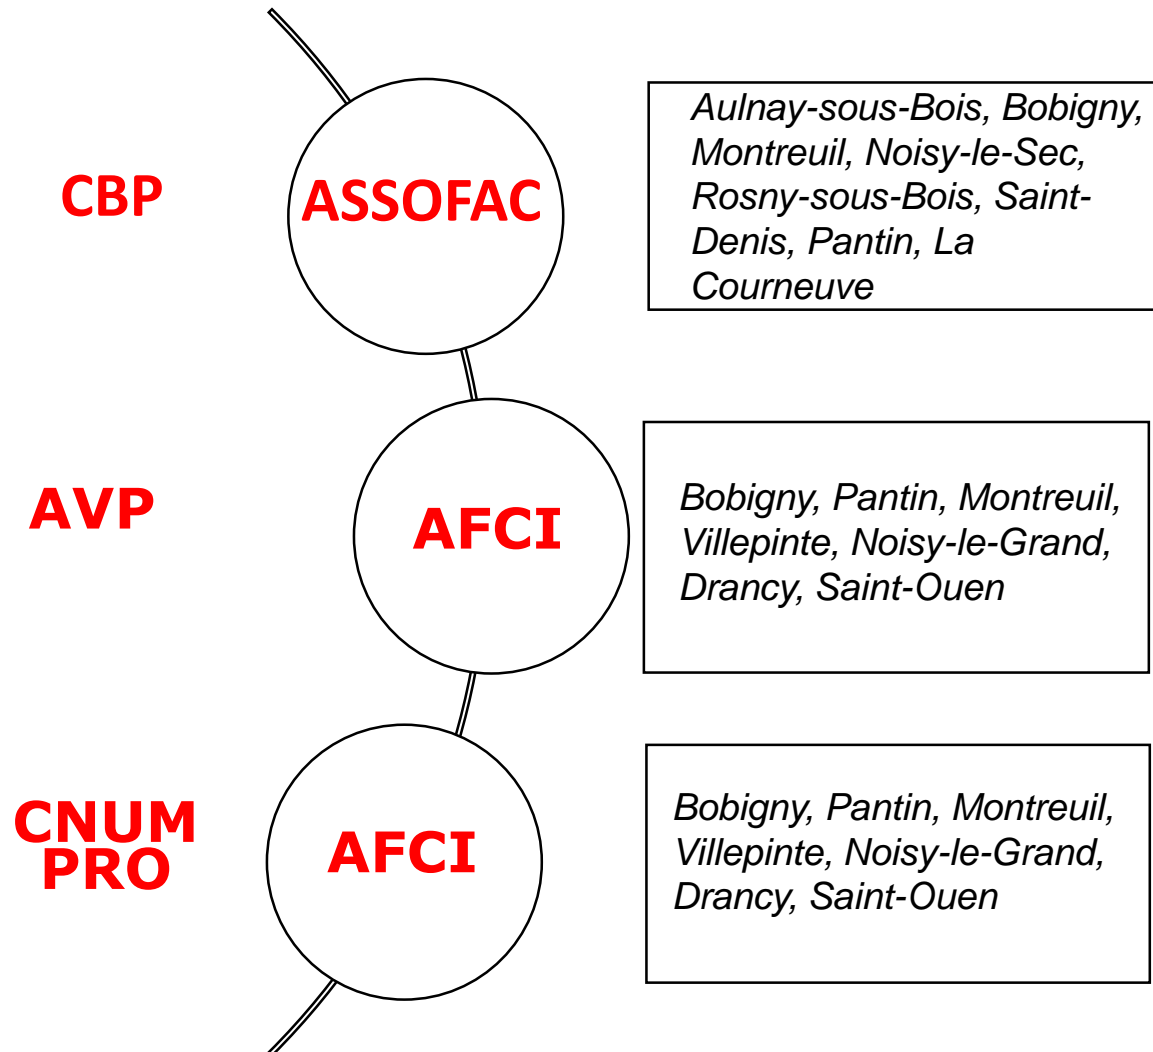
CBP

ASSOFAC

Aulnay-sous-Bois, Bobigny, Montreuil, Noisy-le-Sec, Rosny-sous-Bois, Saint-Denis, Pantin, La Courneuve

AVP

AFCI

Bobigny, Pantin, Montreuil, Villepinte, Noisy-le-Grand, Drancy, Saint-Ouen

CNUM PRO

AFCI

Bobigny, Pantin, Montreuil, Villepinte, Noisy-le-Grand, Drancy, Saint-Ouen